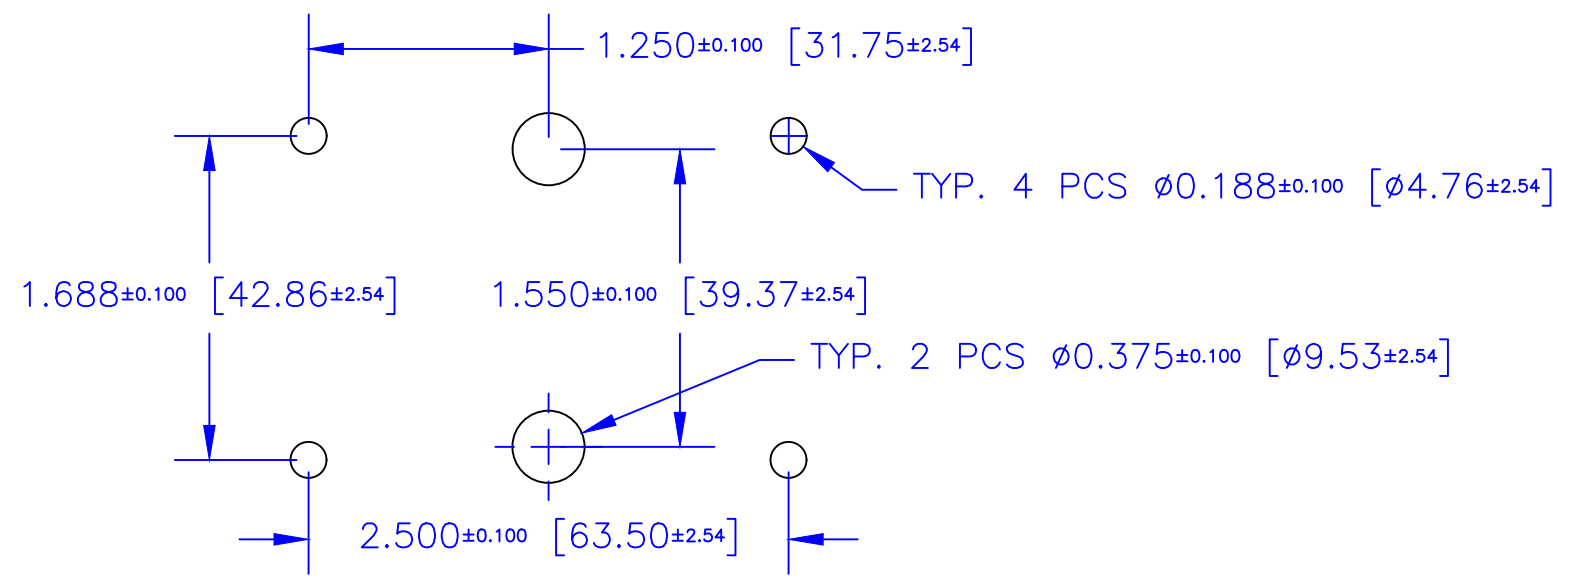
$1.250^{\pm0.100}$ $[31.75^{\pm2.54}]$

TYP. 4 PCS $\varnothing0.188^{\pm0.100}$ $[\varnothing4.76^{\pm2.54}]$

$1.688^{\pm0.100}$ $[42.86^{\pm2.54}]$

$1.550^{\pm0.100}$ $[39.37^{\pm2.54}]$

TYP. 2 PCS $\varnothing0.375^{\pm0.100}$ $[\varnothing9.53^{\pm2.54}]$

$2.500^{\pm0.100}$ $[63.50^{\pm2.54}]$